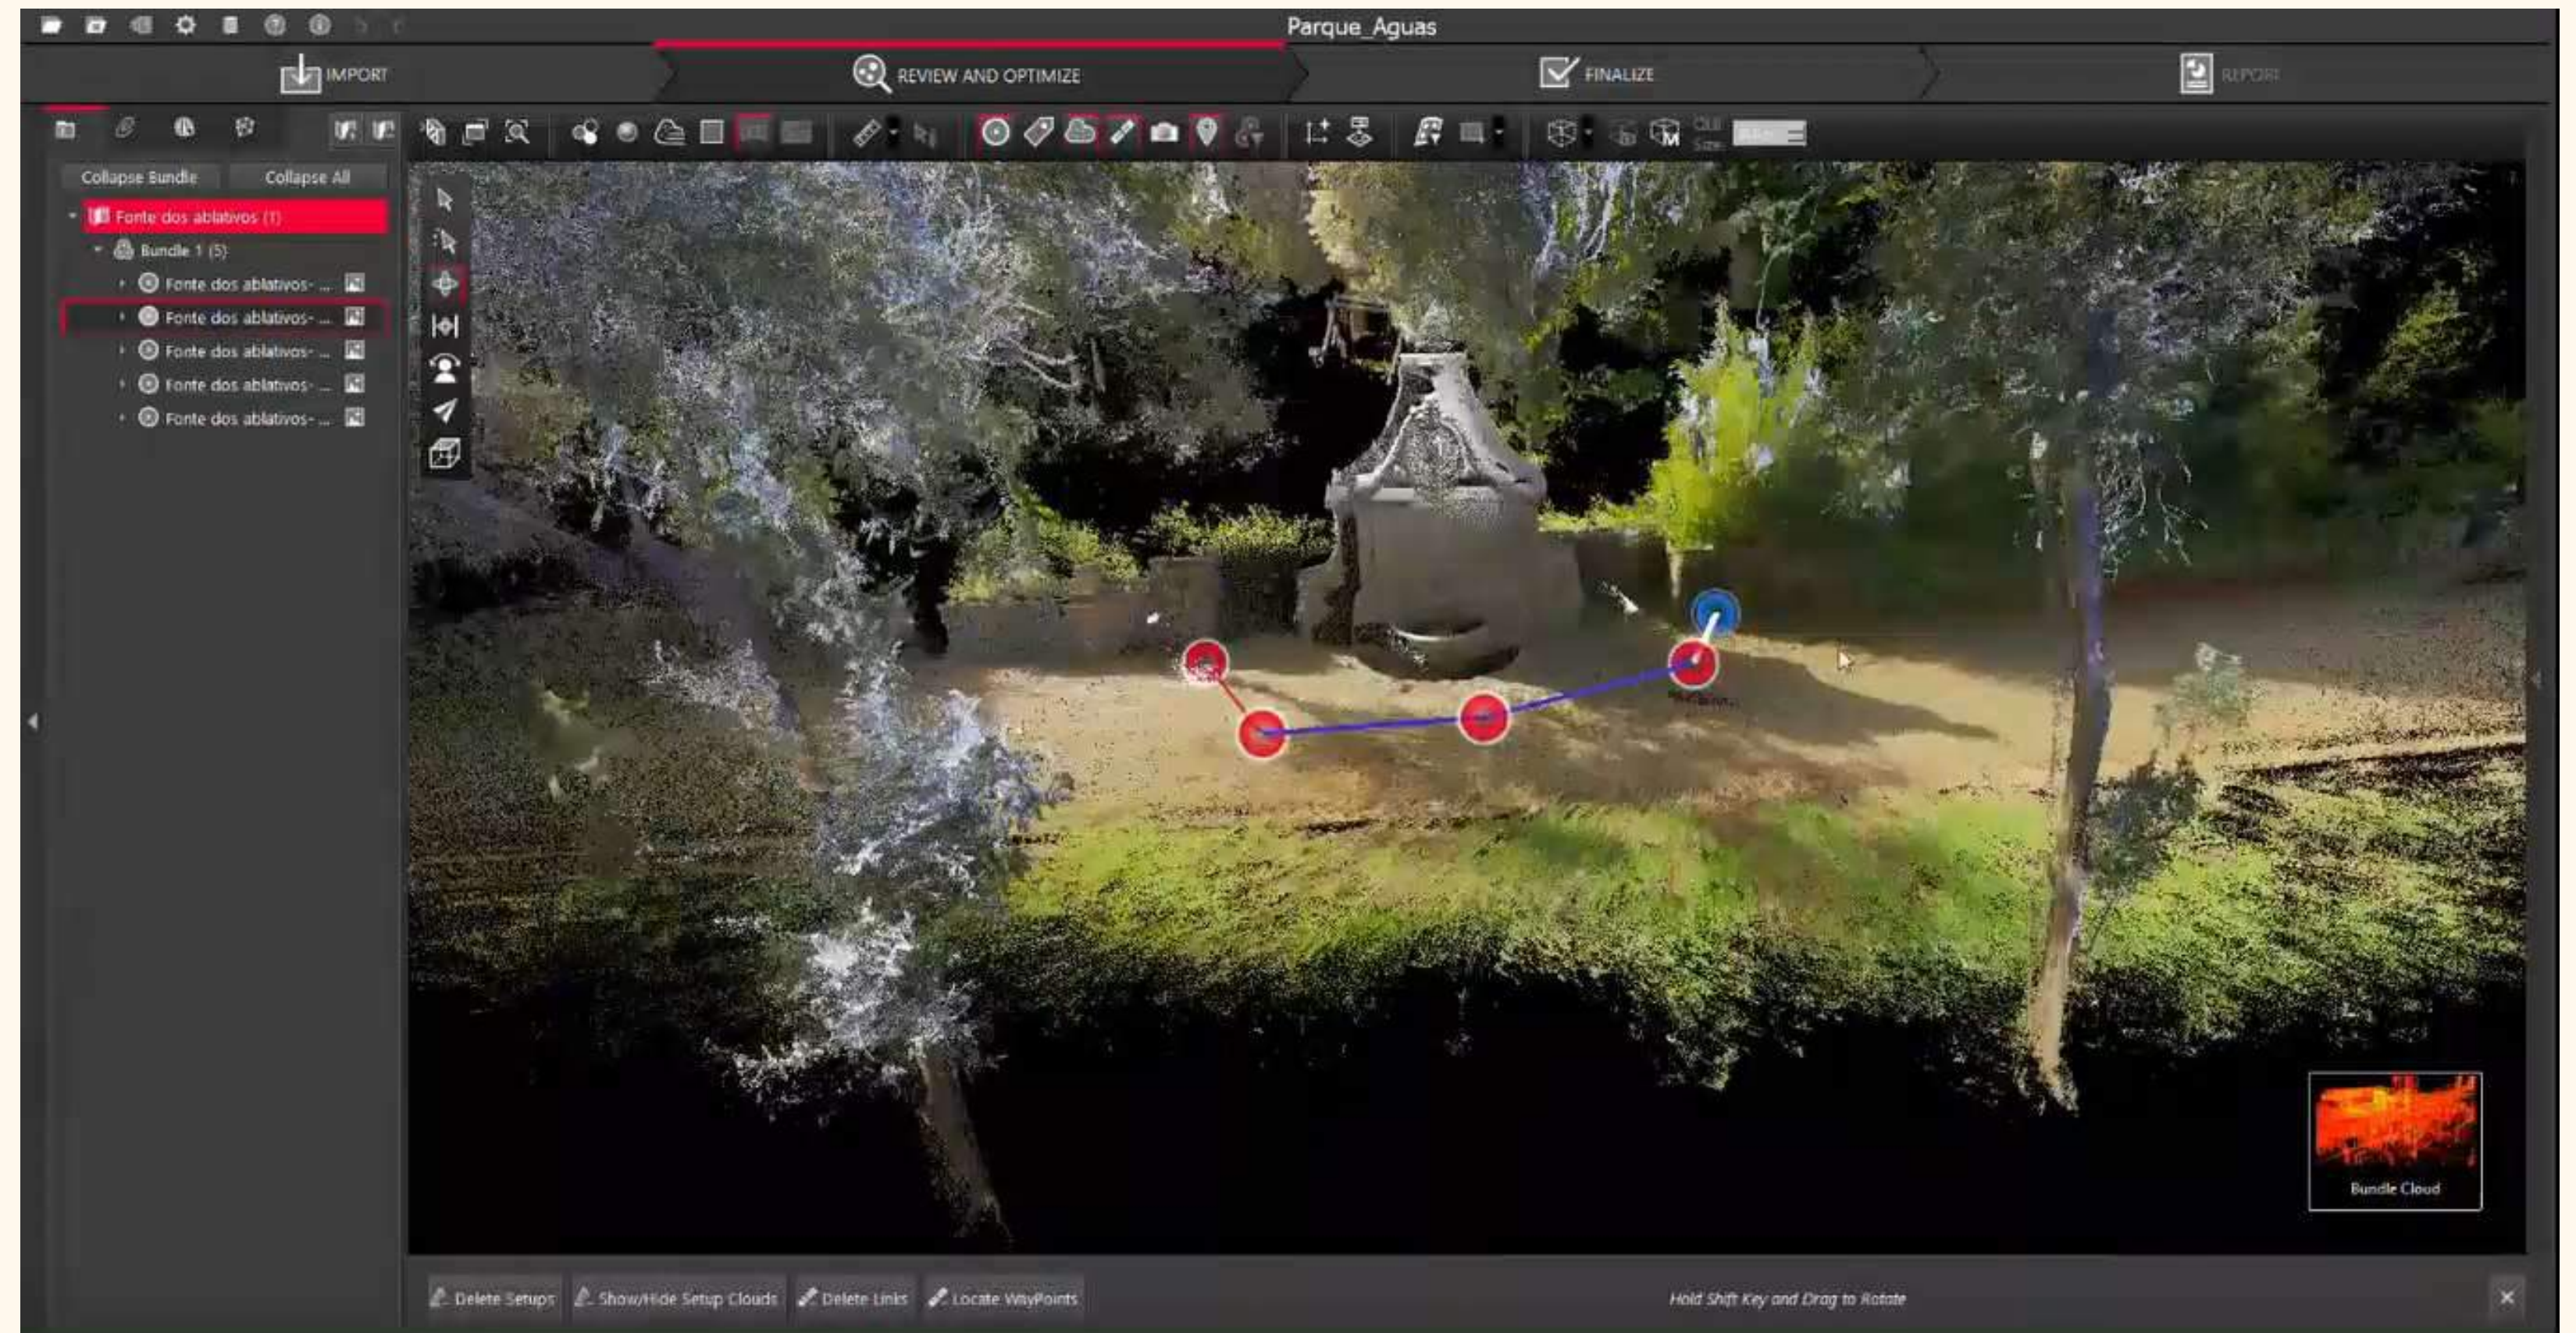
Parque_Aguas

IMPORT

REVIEW AND OPTIMIZE

FINALIZE

REPORT

Collapse Bundle

Collapse All

Fonte dos ablativos (1)

Bundle 1 (5)

Fonte dos ablativos- ...

Fonte dos ablativos- ...

Fonte dos ablativos- ...

Fonte dos ablativos- ...

Fonte dos ablativos- ...

Bundle Cloud

Delete Setups

Show/Hide Setup Clouds

Delete Links

Locate WayPoints

Hold Shift Key and Drag to Rotate